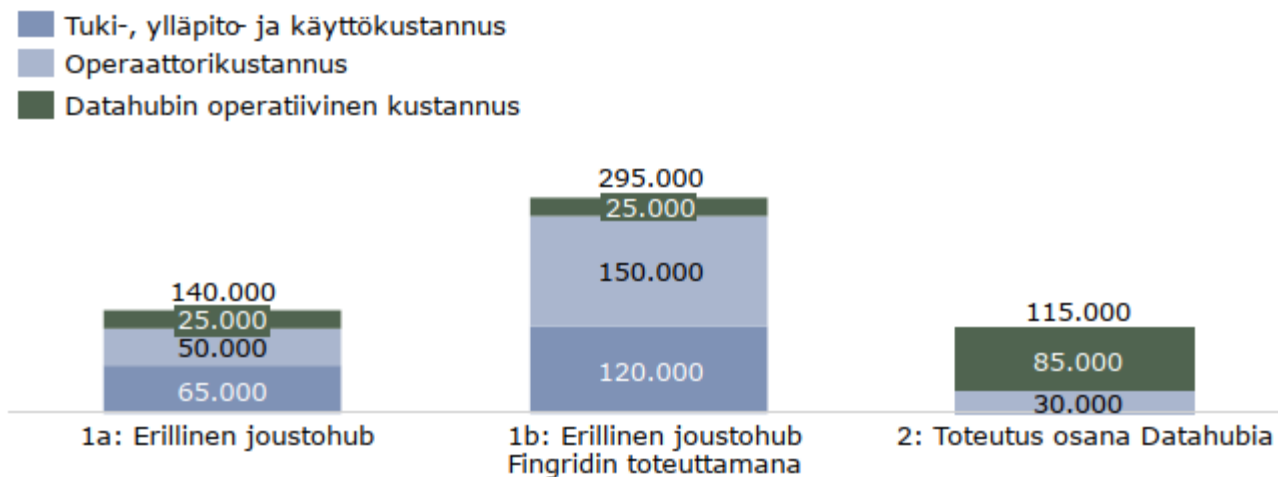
Tuki-, ylläpito- ja käyttökustannus
Operaattorikustannus
Datahubin operatiivinen kustannus

140.000
25.000
50.000
65.000

295.000
25.000
150.000
120.000

115.000
85.000
30.000

1a: Erillinen joustohub

1b: Erillinen joustohub Fingridin toteuttamana

2: Toteutus osana Datahubia